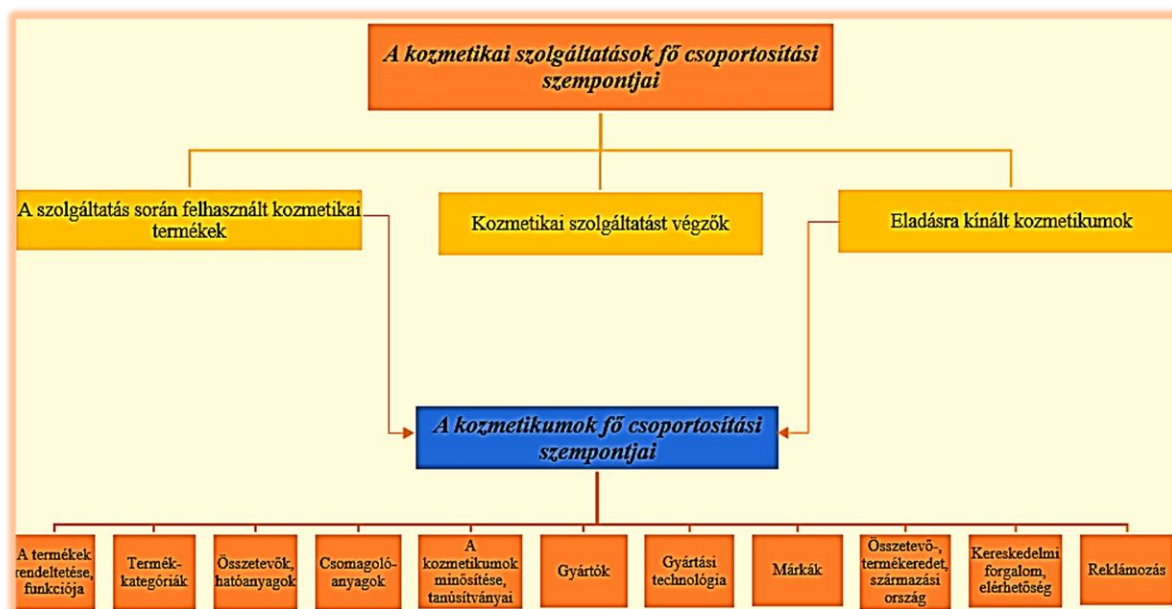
A kozmetikai szolgáltatások fő csoportosítási szempontjai

A szolgáltatás során felhasznált kozmetikai termékek

Kozmetikai szolgáltatást végzők

Eladásra kínált kozmetikumok

A kozmetikumok fő csoportosítási szempontjai

A termékek rendeltetése, funkciója

Termékkategóriák

Összetevők, hatóanyagok

Csomagolóanyagok

A kozmetikumok minősítése, tanúsítványai

Gyártók

Gyártási technológia

Márkák

Összetevő-, termékeredet, származási ország

Kereskedelmi forgalom, elérhetőség

Reklámozás